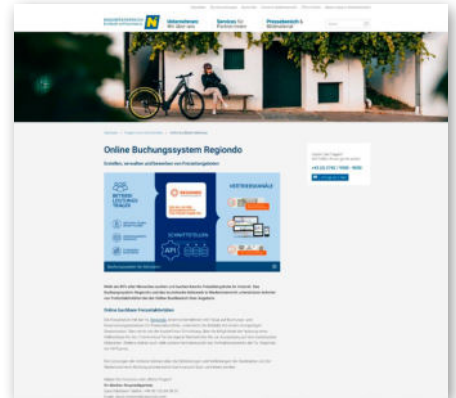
Unternehmen
Services für
Presse

Online Buchungssystem Regiondo

Erstellen, verwalten und bewerben von Freizeitangeboten

VERTRIEBSKANÄLE

SCHNITTSTELLEN

API

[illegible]

Online buchbare Freizeitaktivitäten

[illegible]

+43 (0) 2742 / 9000 - 19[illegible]